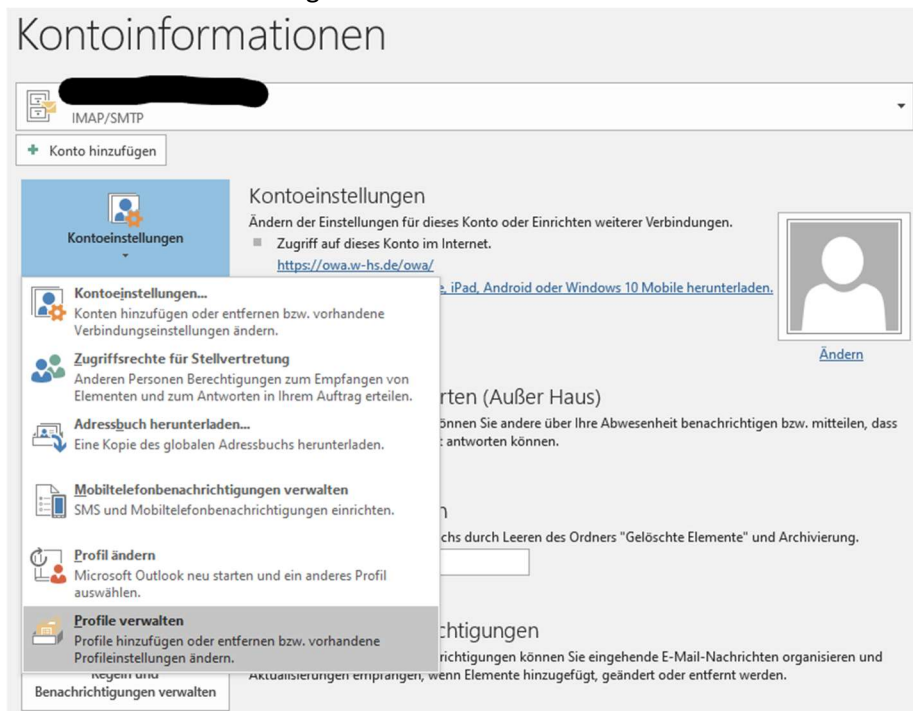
Kontoinformationen

IMAP/SMTP

Konto hinzufügen

Kontoeinstellungen

Kontoeinstellungen

Ändern der Einstellungen für dieses Konto oder Einrichten weiterer Verbindungen.

Zugriff auf dieses Konto im Internet.

https://owa.w-hs.de/owa/

e, iPad, Android oder Windows 10 Mobile herunterladen.

Ändern

Kontoeinstellungen...
Konten hinzufügen oder entfernen bzw. vorhandene Verbindungseinstellungen ändern.

Zugriffsrechte für Stellvertretung
Anderen Personen Berechtigungen zum Empfangen von Elementen und zum Antworten in Ihrem Auftrag erteilen.

Adressbuch herunterladen...
Eine Kopie des globalen Adressbuchs herunterladen.

Mobiltelefonbenachrichtigungen verwalten
SMS und Mobiltelefonbenachrichtigungen einrichten.

Profil ändern
Microsoft Outlook neu starten und ein anderes Profil auswählen.

Profile verwalten
Profile hinzufügen oder entfernen bzw. vorhandene Profileinstellungen ändern.

rten (Außer Haus)

önnen Sie andere über Ihre Abwesenheit benachrichtigen bzw. mitteilen, dass antworten können.

n

chs durch Leeren des Ordners "Gelöschte Elemente" und Archivierung.

chtigungen

richtigungen können Sie eingehende E-Mail-Nachrichten organisieren und Aktualisierungen empfangen, wenn Elemente hinzugefügt, geändert oder entfernt werden.

Regeln und Benachrichtigungen verwalten